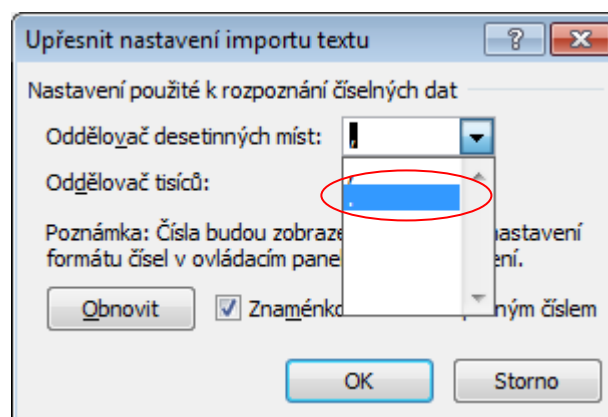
Upřesnit nastavení importu textu

?

Nastavení použité k rozpoznání číselných dat

Oddělovač desetinných míst: ,

,

.

Oddělovač tisíců:

Poznámka: Čísla budou zobraze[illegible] nastavení formátu čísel v ovládacím pane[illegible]ení.

Obnovit

Znaménko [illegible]ným číslem

OK

Storno